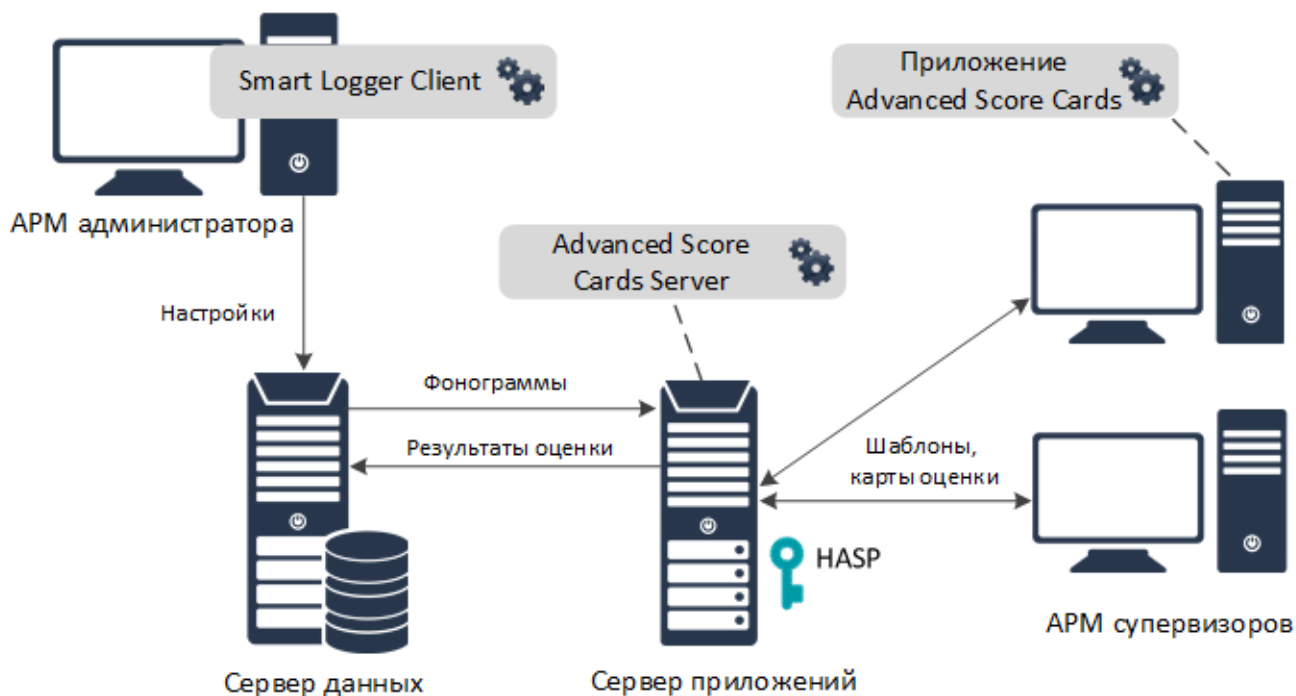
Smart Logger Client

Приложение Advanced Score Cards

АРМ администратора

Advanced Score Cards Server

Настройки

Фонограммы

Результаты оценки

Шаблоны, карты оценки

HASP

АРМ супервизоров

Сервер данных

Сервер приложений